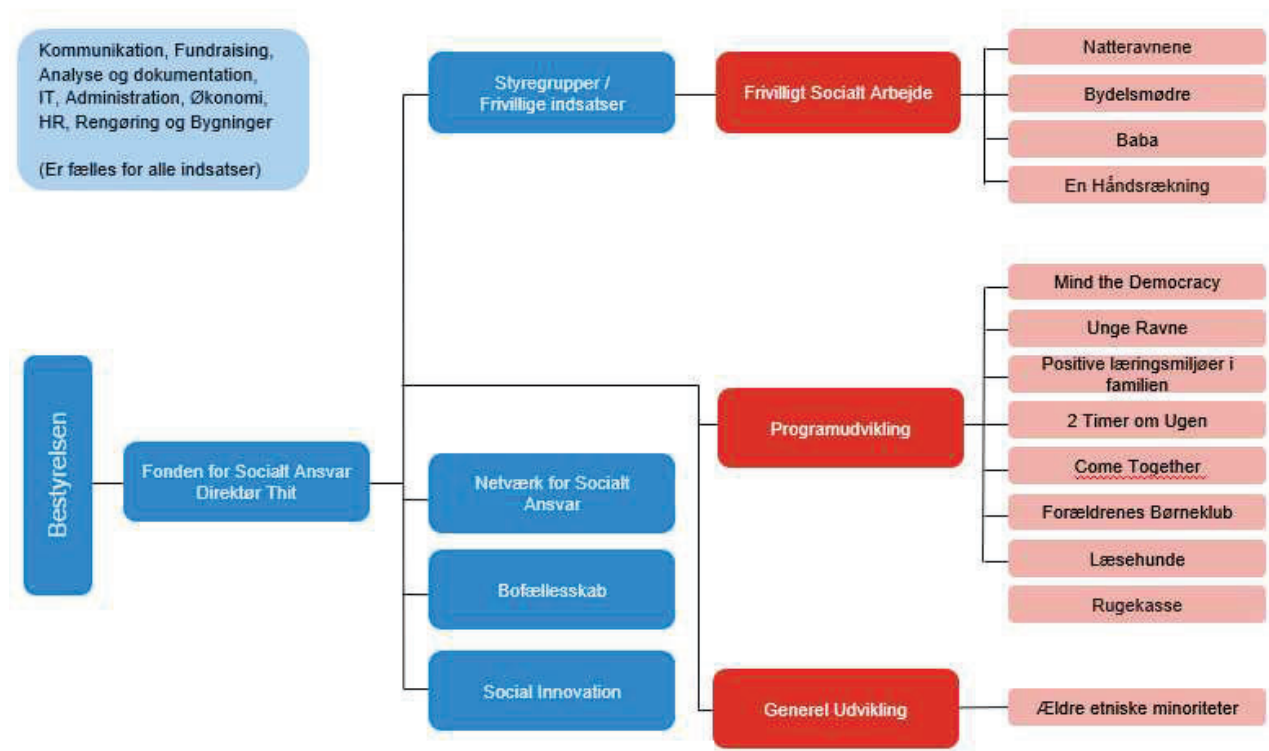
Kommunikation, Fundraising, Analyse og dokumentation, IT, Administration, Økonomi, HR, Rengøring og Bygninger

(Er fælles for alle indsatser)

Bestyrelsen

Fonden for Socialt Ansvar Direktør Thit

Styregrupper / Frivillige indsatser

Netværk for Socialt Ansvar

Bofællesskab

Social Innovation

Frivilligt Socialt Arbejde

Programudvikling

Generel Udvikling

Natteravnene

Bydelsmødre

Baba

En Håndsrækning

Mind the Democracy

Unge Ravne

Positive læringsmiljøer i familien

2 Timer om Ugen

Come Together

Forældrenes Børneklub

Læsehunde

Rugekasse

Ældre etniske minoriteter